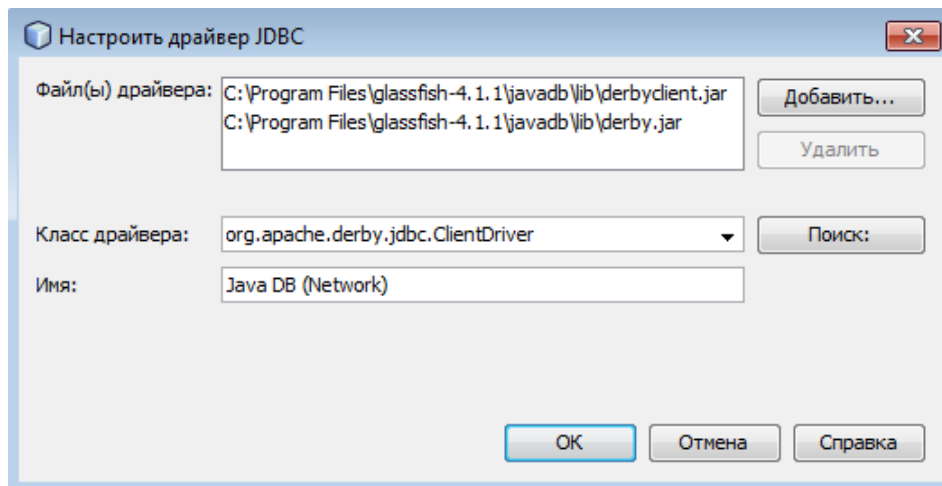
Настроить драйвер JDBC

Файл(ы) драйвера: C:\Program Files\glassfish-4.1.1\javadb\lib\derbyclient.jar
C:\Program Files\glassfish-4.1.1\javadb\lib\derby.jar

Добавить...

Удалить

Класс драйвера: org.apache.derby.jdbc.ClientDriver

Поиск:

Имя: Java DB (Network)

OK

Отмена

Справка